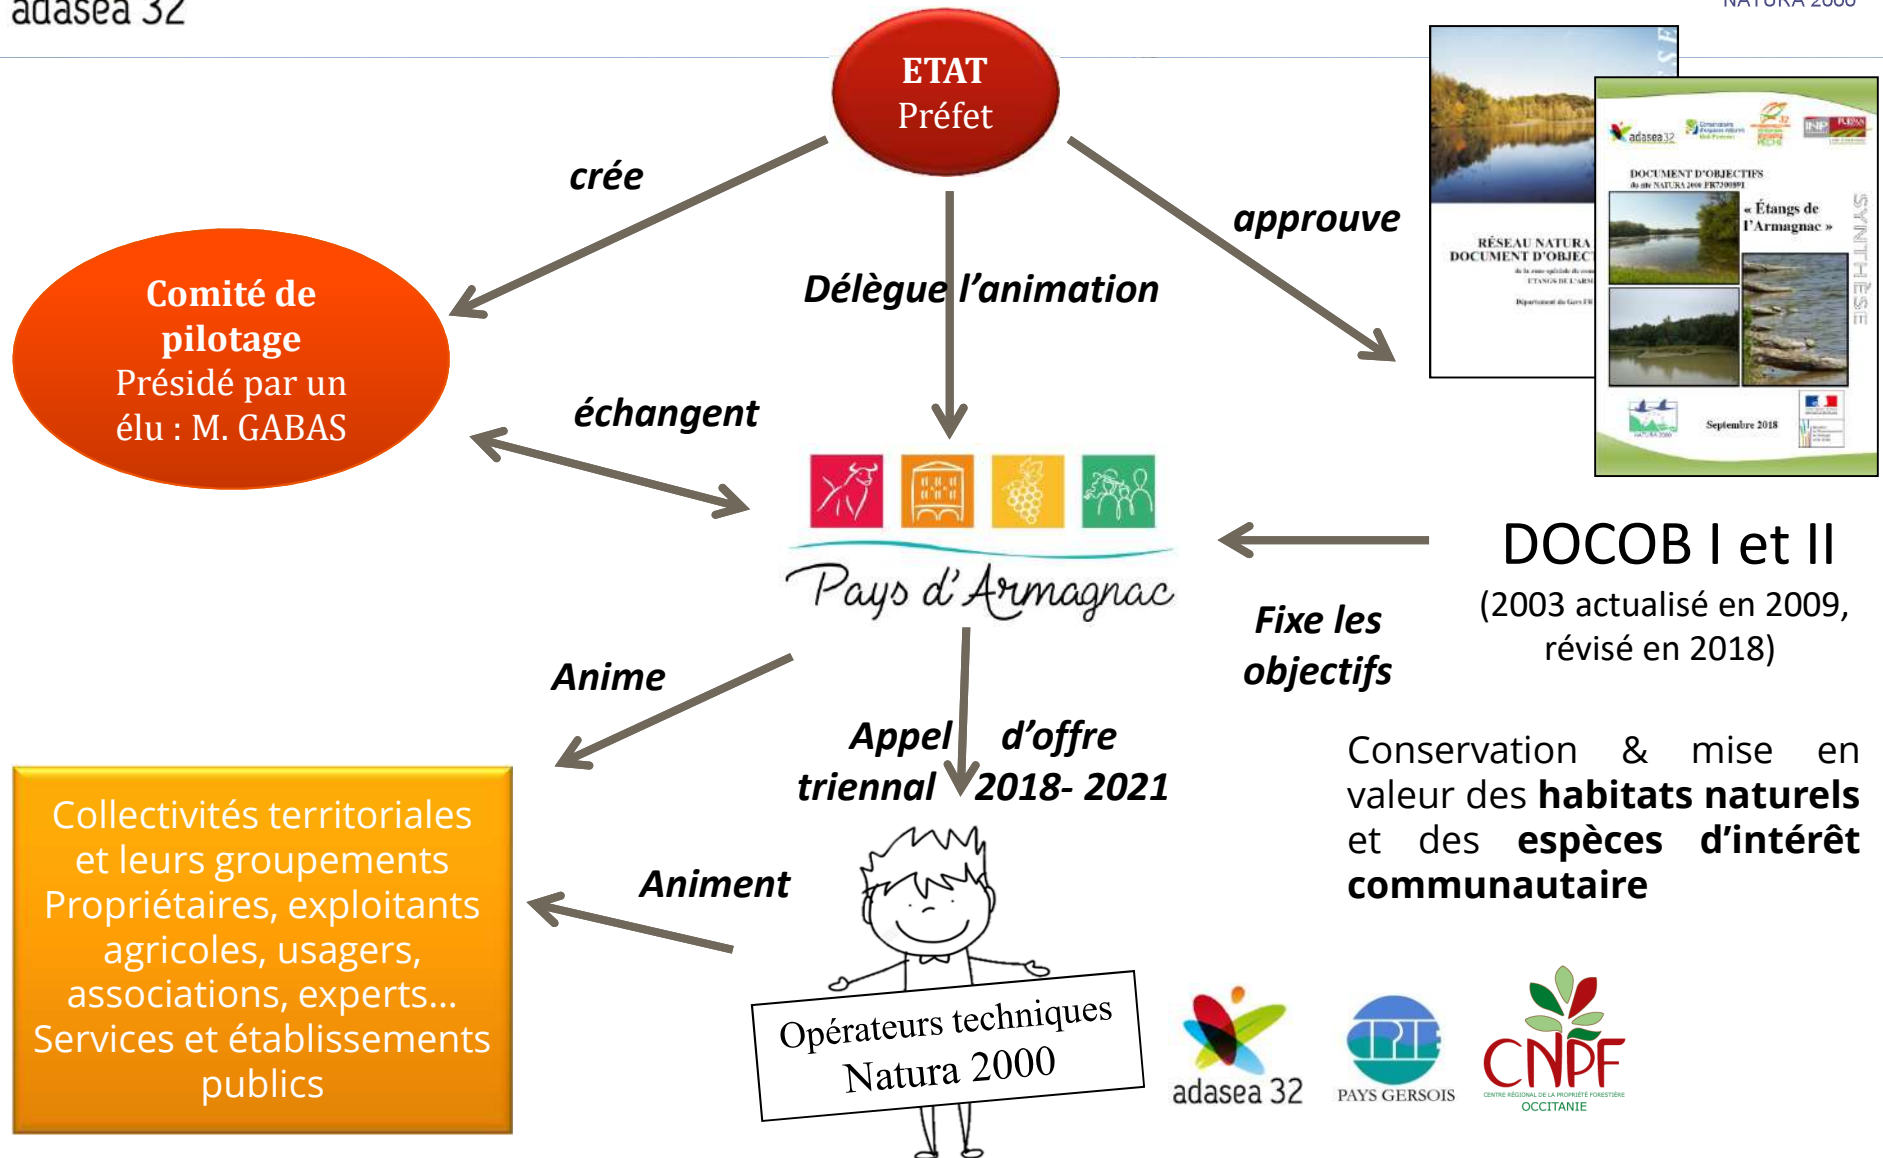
adasea 32

NATURA 2000

ETAT
Préfet

crée

approuve

Délègue l'animation

Comité de pilotage
Présidé par un élu : M. GABAS

échangent

adasea 32

DOCUMENT D'OBJECTIFS

« Étangs de l'Armagnac »

SYNTHÈSE

Septembre 2018

RÉSEAU NATURA
DOCUMENT D'OBJECT

Pays d'Armagnac

DOCOB I et II
(2003 actualisé en 2009, révisé en 2018)

Fixe les objectifs

Anime

Appel d'offre triennal 2018- 2021

Conservation & mise en valeur des **habitats naturels** et des **espèces d'intérêt communautaire**

Collectivités territoriales et leurs groupements
Propriétaires, exploitants agricoles, usagers, associations, experts…
Services et établissements publics

Animent

Opérateurs techniques
Natura 2000

adasea 32

CPIE
PAYS GERSOIS

CNPF
CENTRE RÉGIONAL DE LA PROPRIÉTÉ FORESTIÈRE
OCCITANIE